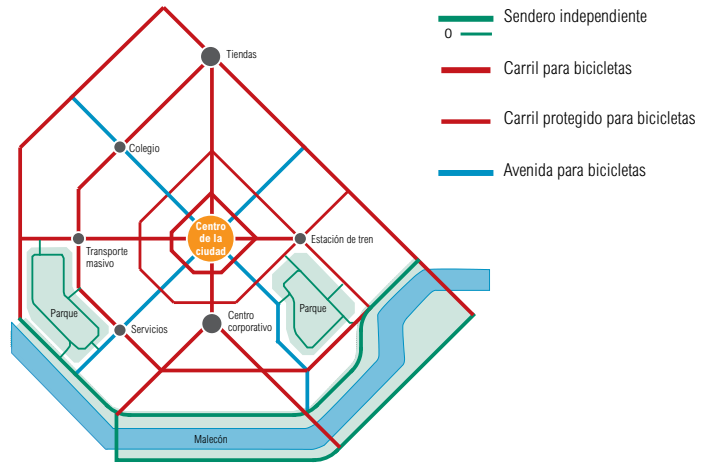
Sendero independiente
o

Carril para bicicletas

Carril protegido para bicicletas

Avenida para bicicletas

Tiendas

Colegio

Centro de la ciudad

Estación de tren

Transporte masivo

Parque

Parque

Servicios

Centro corporativo

Malecón